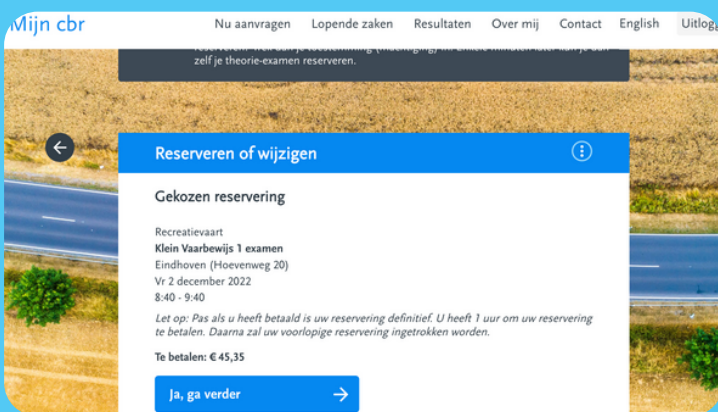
Mijn cbr
Nu aanvragen Lopende zaken Resultaten Over mij Contact English Uitlog

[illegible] zelf je theorie-examen reserveren.

Reserveren of wijzigen

Gekozen reservering

Recreatievaart
Klein Vaarbewijs 1 examen
Eindhoven (Hoevenweg 20)
Vr 2 december 2022
8:40 - 9:40

Let op: Pas als u heeft betaald is uw reservering definitief. U heeft 1 uur om uw reservering te betalen. Daarna zal uw voorlopige reservering ingetrokken worden.

Te betalen: € 45,35

Ja, ga verder